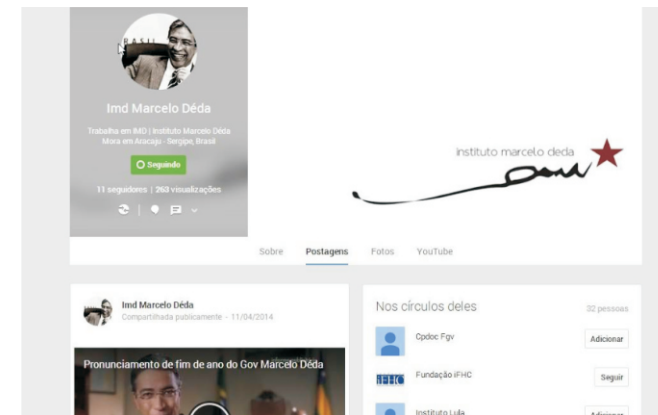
BRASIL

Imd Marcelo Déda

Trabalha em IMD | Instituto Marcelo Déda
Mora em Aracaju - Sergipe, Brasil

Seguindo

11 seguidores | 263 visualizações

instituto marcelo deda

Sobre Postagens Fotos YouTube

Imd Marcelo Déda
Compartilhada publicamente - 11/04/2014

Pronunciamento de fim de ano do Gov Marcelo Déda

Nos círculos deles

32 pessoas

Cpdoc Fgv
Adicionar

iFHC
Fundação iFHC
Seguir

Instituto Lula
Adicionar